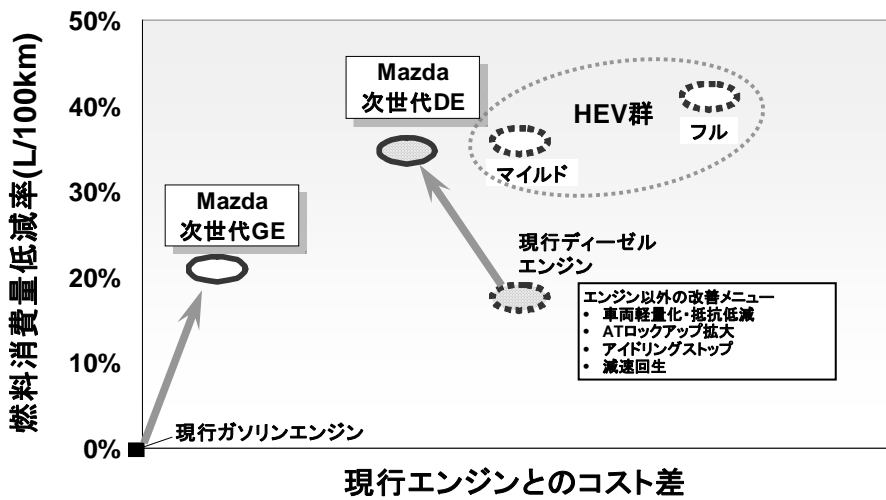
燃料消費量低減率(L/100km)

50%
40%
30%
20%
10%
0%

Mazda
次世代DE

HEV群

マイルド

フル

Mazda
次世代GE

現行ディーゼル
エンジン

エンジン以外の改善メニュー
• 車両軽量化・抵抗低減
• ATロックアップ拡大
• アイドリングストップ
• 減速回生

現行ガソリンエンジン

現行エンジンとのコスト差